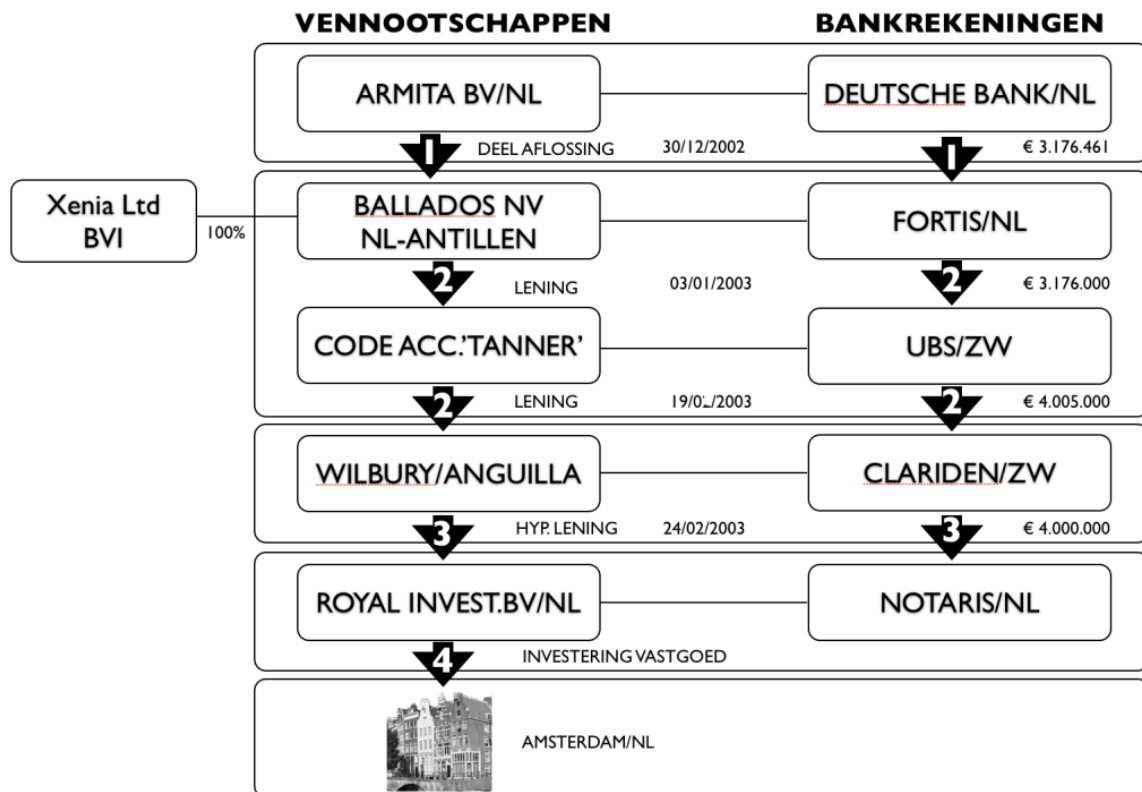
VENNOOTSCHAPPEN

BANKREKENINGEN

ARMITA BV/NL

DEUTSCHE BANK/NL

1 DEEL AFLOSSING 30/12/2002

1 € 3.176.461

Xenia Ltd BVI

100%

BALLADOS NV NL-ANTILLEN

FORTIS/NL

2 LENING 03/01/2003

2 € 3.176.000

CODE ACC.'TANNER'

UBS/ZW

2 LENING 19/0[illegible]/2003

2 € 4.005.000

WILBURY/ANGUILLA

CLARIDEN/ZW

3 HYP. LENING 24/02/2003

3 € 4.000.000

ROYAL INVEST.BV/NL

NOTARIS/NL

4 INVESTERING VASTGOED

AMSTERDAM/NL